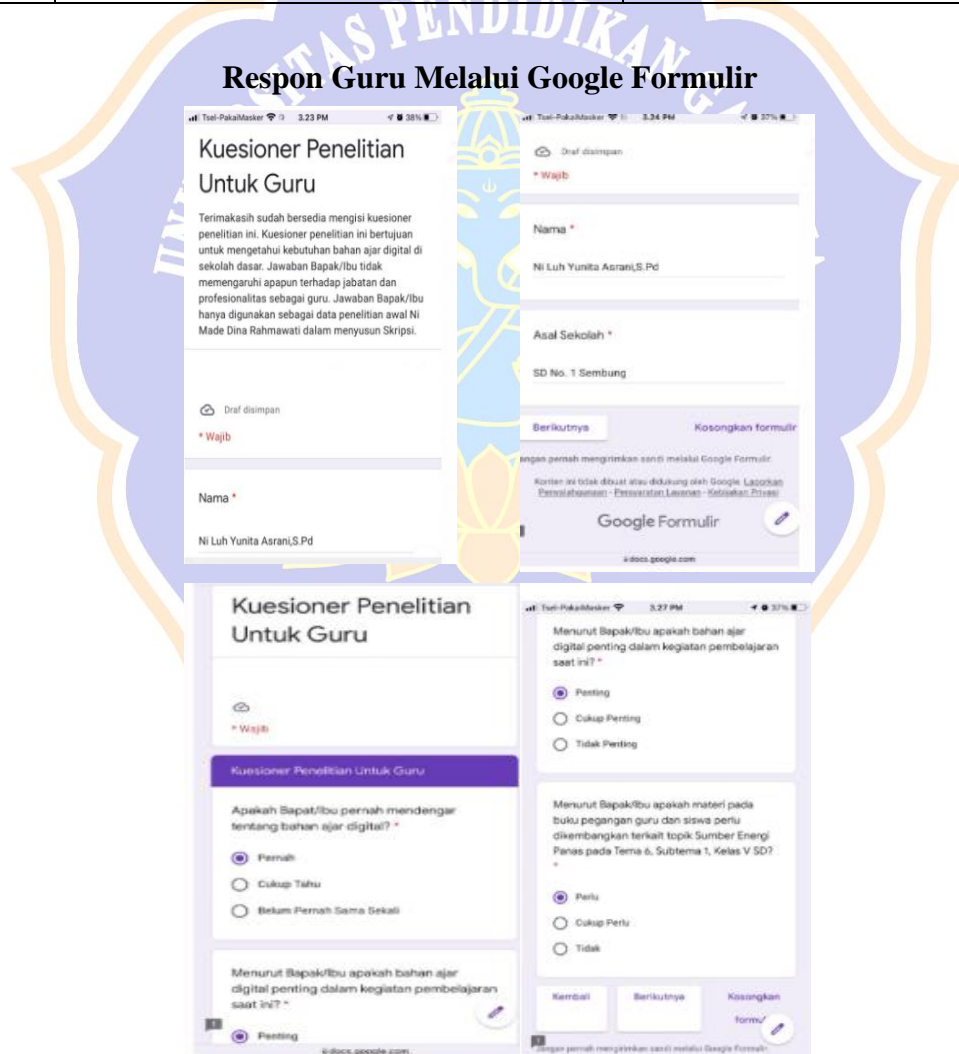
Respon Guru Melalui Google Formulir

Tsel-PakaiMasker 3.23 PM 38%

Kuesioner Penelitian Untuk Guru

Terimakasih sudah bersedia mengisi kuesioner penelitian ini. Kuesioner penelitian ini bertujuan untuk mengetahui kebutuhan bahan ajar digital di sekolah dasar. Jawaban Bapak/Ibu tidak memengaruhi apapun terhadap jabatan dan profesionalitas sebagai guru. Jawaban Bapak/Ibu hanya digunakan sebagai data penelitian awal Ni Made Dina Rahmawati dalam menyusun Skripsi.

Draf disimpan

* Wajib

Nama *

Ni Luh Yunita Asrani,S.Pd

Tsel-PakaiMasker 3.34 PM 37%

Draf disimpan

* Wajib

Nama *

Ni Luh Yunita Asrani,S.Pd

Asal Sekolah *

SD No. 1 Sembung

Berikutnya

Kosongkan formulir

angan pernah mengirimkan sandi melalui Google Formulir.

Konten ini tidak dibuat atau didukung oleh Google. Laporkan Penyalahgunaan - Persyaratan Layanan - Kebijakan Privasi

Google Formulir

docs.google.com

Kuesioner Penelitian Untuk Guru

* Wajib

Kuesioner Penelitian Untuk Guru

Apakah Bapak/Ibu pernah mendengar tentang bahan ajar digital? *

Pernah

Cukup Tahu

Belum Pernah Sama Sekali

Menurut Bapak/Ibu apakah bahan ajar digital penting dalam kegiatan pembelajaran saat ini? *

Penting

docs.google.com

Tsel-PakaiMasker 3.27 PM 37%

Menurut Bapak/Ibu apakah bahan ajar digital penting dalam kegiatan pembelajaran saat ini? *

Penting

Cukup Penting

Tidak Penting

Menurut Bapak/Ibu apakah materi pada buku pegangan guru dan siswa perlu dikembangkan terkait topik Sumber Energi Panas pada Tema 6, Subtema 1, Kelas V SD? *

Perlu

Cukup Perlu

Tidak

Kembali

Berikutnya

Kosongkan formu

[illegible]angan pernah mengirimkan sandi melalui Google Formulir.